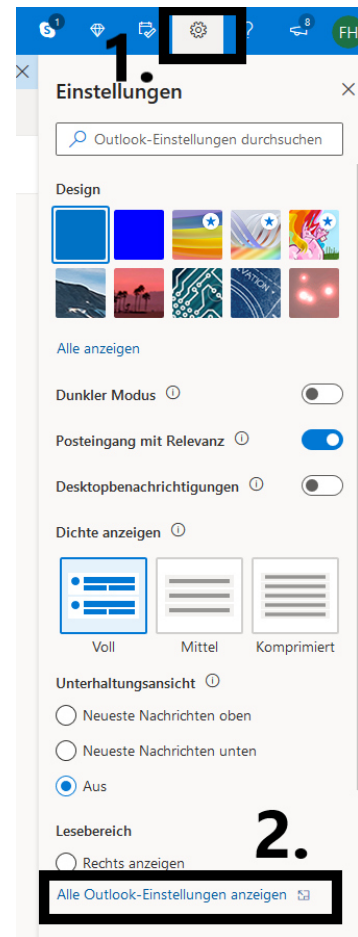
1 8 FH

1.

Einstellungen

Outlook-Einstellungen durchsuchen

Design

Alle anzeigen

Dunkler Modus

Posteingang mit Relevanz

Desktopbenachrichtigungen

Dichte anzeigen

Voll

Mittel

Komprimiert

Unterhaltungsansicht

Neueste Nachrichten oben

Neueste Nachrichten unten

Aus

Lesebereich

2.

Rechts anzeigen

Alle Outlook-Einstellungen anzeigen